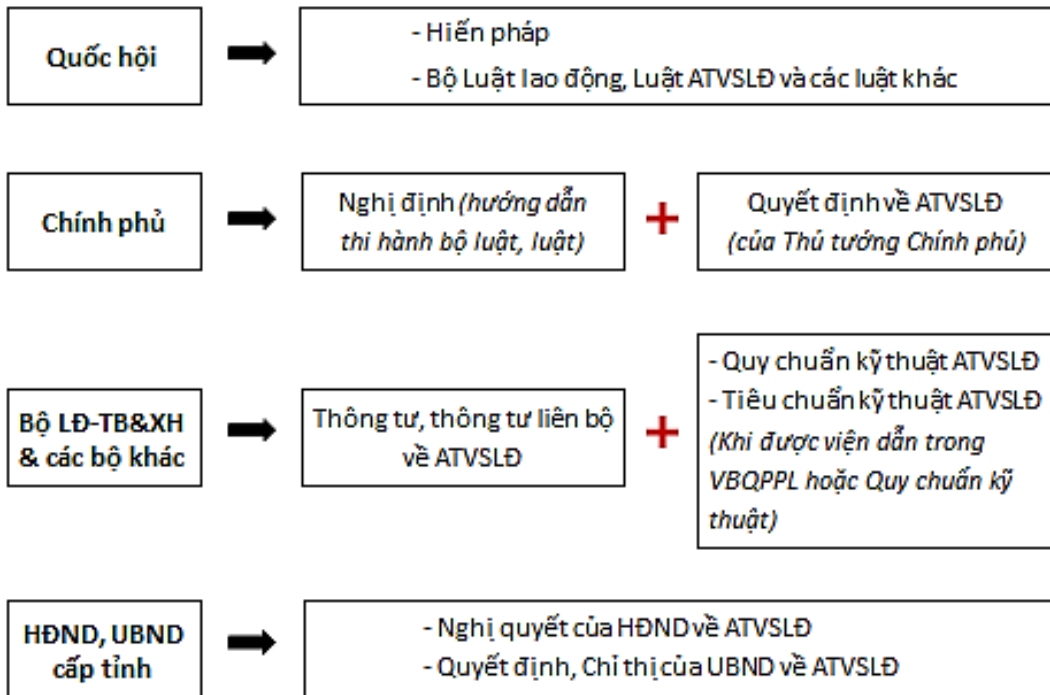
Quốc hội

- Hiến pháp
- Bộ Luật lao động, Luật ATVSLĐ và các luật khác

Chính phủ

Nghị định *(hướng dẫn thi hành bộ luật, luật)*

+

Quyết định về ATVSLĐ *(của Thủ tướng Chính phủ)*

Bộ LĐ-TB&XH & các bộ khác

Thông tư, thông tư liên bộ về ATVSLĐ

+

- Quy chuẩn kỹ thuật ATVSLĐ
- Tiêu chuẩn kỹ thuật ATVSLĐ *(Khi được viện dẫn trong VBQPPL hoặc Quy chuẩn kỹ thuật)*

HĐND, UBND cấp tỉnh

- Nghị quyết của HĐND về ATVSLĐ
- Quyết định, Chỉ thị của UBND về ATVSLĐ